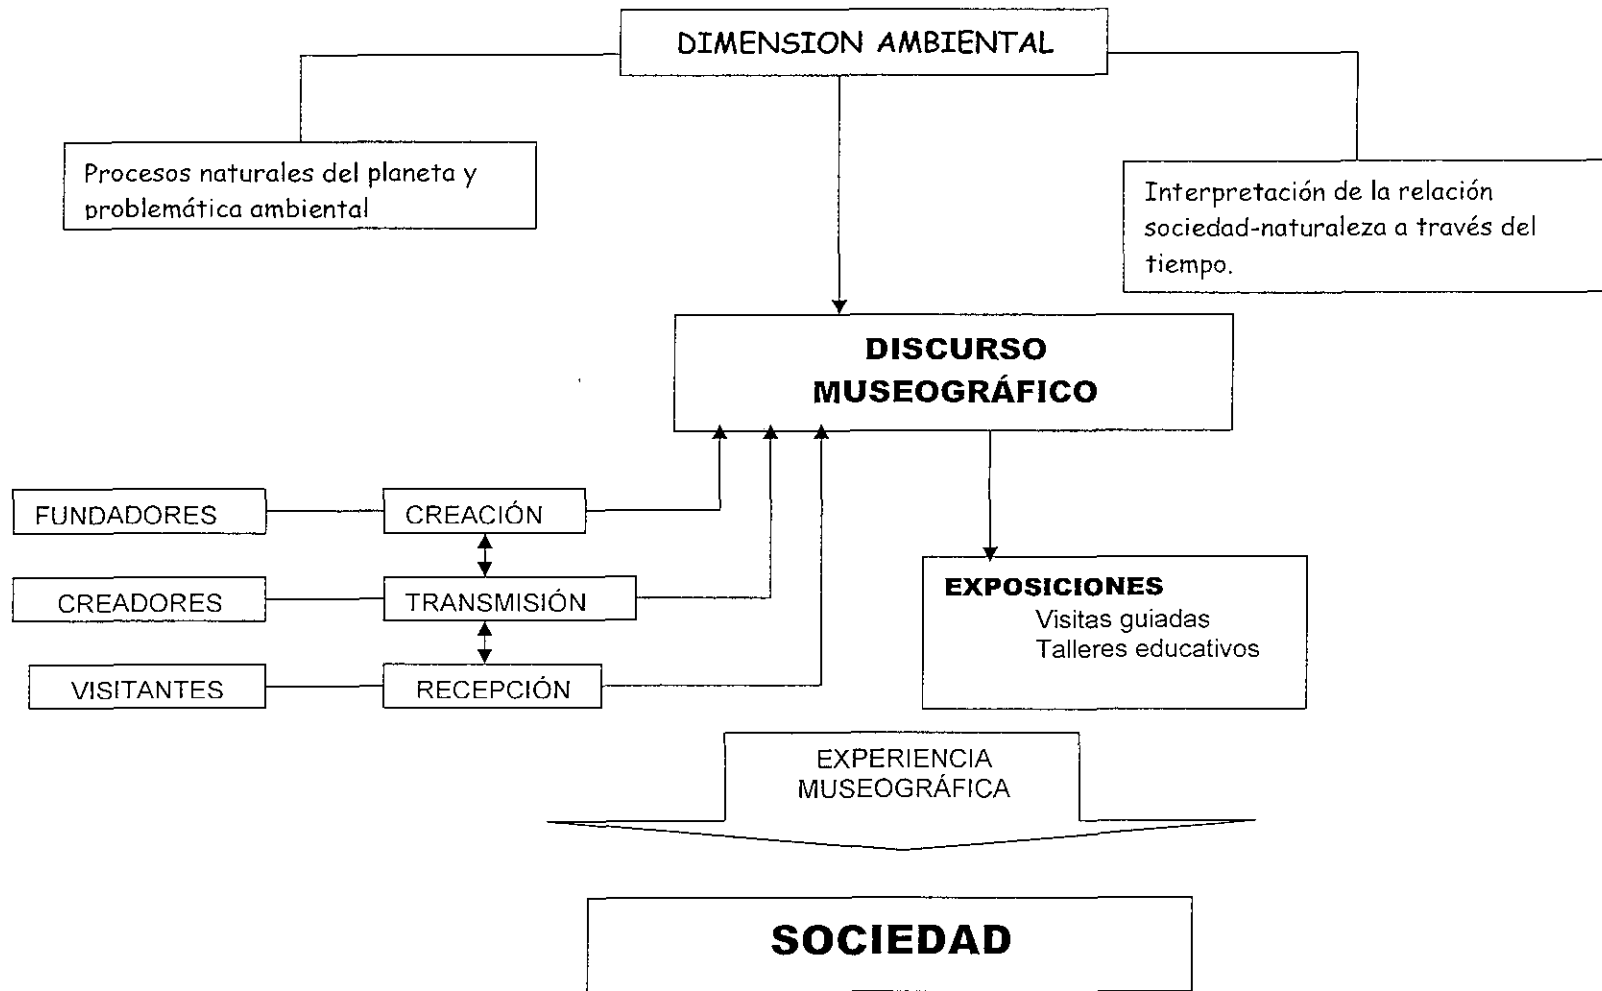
DIMENSION AMBIENTAL

Procesos naturales del planeta y problemática ambiental

Interpretación de la relación sociedad-naturaleza a través del tiempo.

DISCURSO MUSEOGRÁFICO

FUNDADORES

CREACIÓN

CREADORES

TRANSMISIÓN

VISITANTES

RECEPCIÓN

EXPOSICIONES
Visitas guiadas
Talleres educativos

EXPERIENCIA MUSEOGRÁFICA

SOCIEDAD